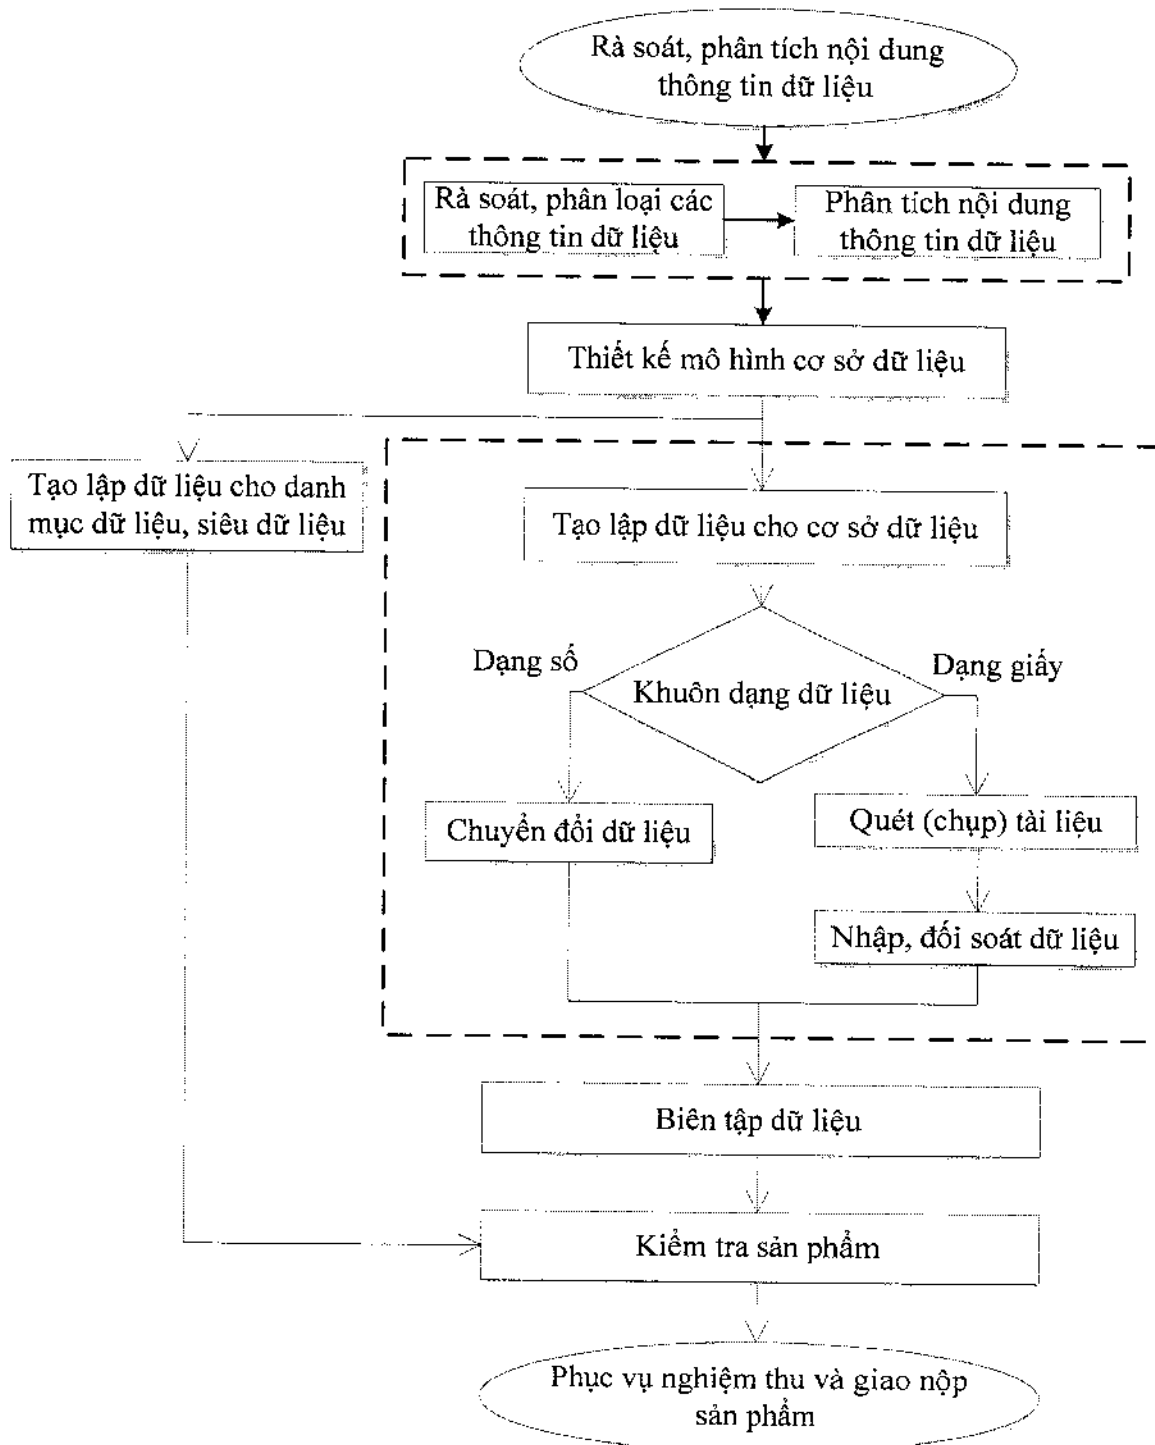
Rà soát, phân tích nội dung thông tin dữ liệu

Rà soát, phân loại các thông tin dữ liệu

Phân tích nội dung thông tin dữ liệu

Thiết kế mô hình cơ sở dữ liệu

Tạo lập dữ liệu cho danh mục dữ liệu, siêu dữ liệu

Tạo lập dữ liệu cho cơ sở dữ liệu

Dạng số

Khuôn dạng dữ liệu

Dạng giấy

Chuyển đổi dữ liệu

Quét (chụp) tài liệu

Nhập, đối soát dữ liệu

Biên tập dữ liệu

Kiểm tra sản phẩm

Phục vụ nghiệm thu và giao nộp sản phẩm